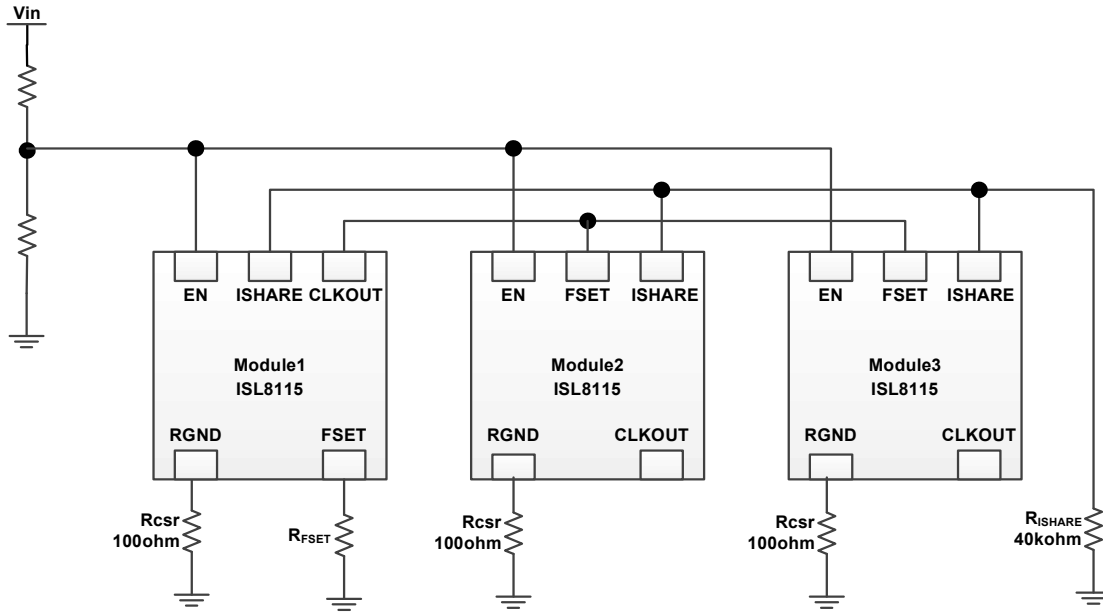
Vin

EN ISHARE CLKOUT

Module1
ISL8115

RGND FSET

EN FSET ISHARE

Module2
ISL8115

RGND CLKOUT

EN FSET ISHARE

Module3
ISL8115

RGND CLKOUT

Rcsr
100ohm

$R_{FSET}$

Rcsr
100ohm

Rcsr
100ohm

$R_{ISHARE}$
40kohm